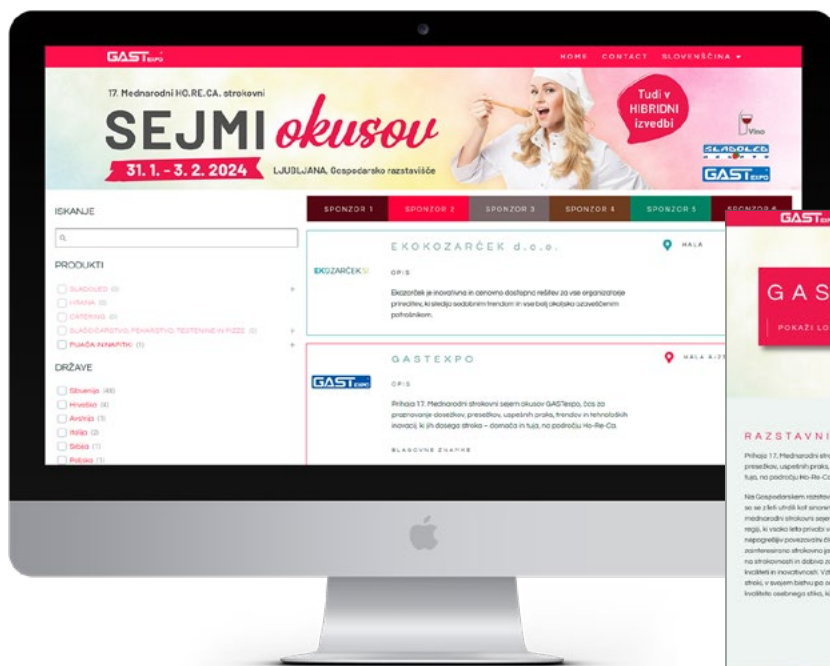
GASTexpo

HOME CONTACT SLOVENŠČINA

17. Mednarodni HO.RE.CA. strokovni

SEJMI okusov

31. 1. - 3. 2. 2024 LJUBLJANA, Gospodarsko razstavišče

Tudi v HIBRIDNI izvedbi

Vino

SLADOLED

GASTexpo

ISKANJE

PRODUKTI

SLADOLED (0)

HRANA (0)

CATERING (0)

SLAŠČIČARSTVO, PEKARSTVO, TESTENINE IN PIZZE (0)

PIJAČA IN NAPITKI (1)

DRŽAVE

Slovenija (48)

Hrvaška (4)

Avstrija (3)

Italija (2)

Srbija (1)

Poljska (1)

SPONZOR 1 SPONZOR 2 SPONZOR 3 SPONZOR 4 SPONZOR 5 SPONZOR 6

EKOKOZARČEK d.o.o.

HALA

EKOZARČEK

OPIS

Ekozarček je inovativna in cenovno dostopna rešitev za vse organizatorje prireditev, ki sledijo sodobnim trendom in vse bolj okoljsko ozaveščenim potrošnikom.

GASTEXPO

HALA A-2

GASTexpo

OPIS

Prihaja 17. Mednarodni strokovni sejem okusov GASTexpo, čas za poznavanje dosežkov, presežkov, uspešnih praks, trendov in tehnoloških inovacij, ki jih dosega stroka – domača in tuja, na področju Ho-Re-Ca.

BLAGOVNE ZNAMKE

GASTexpo

GAS

POKAŽI LO

RAZSTAVNI

Prihaja 17. Mednarodni stro presežkov, uspešnih praks, tuja, na področju Ho-Re-Ca

Na Gospodarskem razstav so se z leti utrdili kot sinonim mednarodni strokovni sejem regiji, ki vsako leto privabi v nepogrešljiv povezovalni člen zainteresirano strokovno ja na strokovnosti in dobiva za kvaliteti in inovativnosti. Vz stroki, v svojem bistvu pa so kvalitete osebnega stika, k